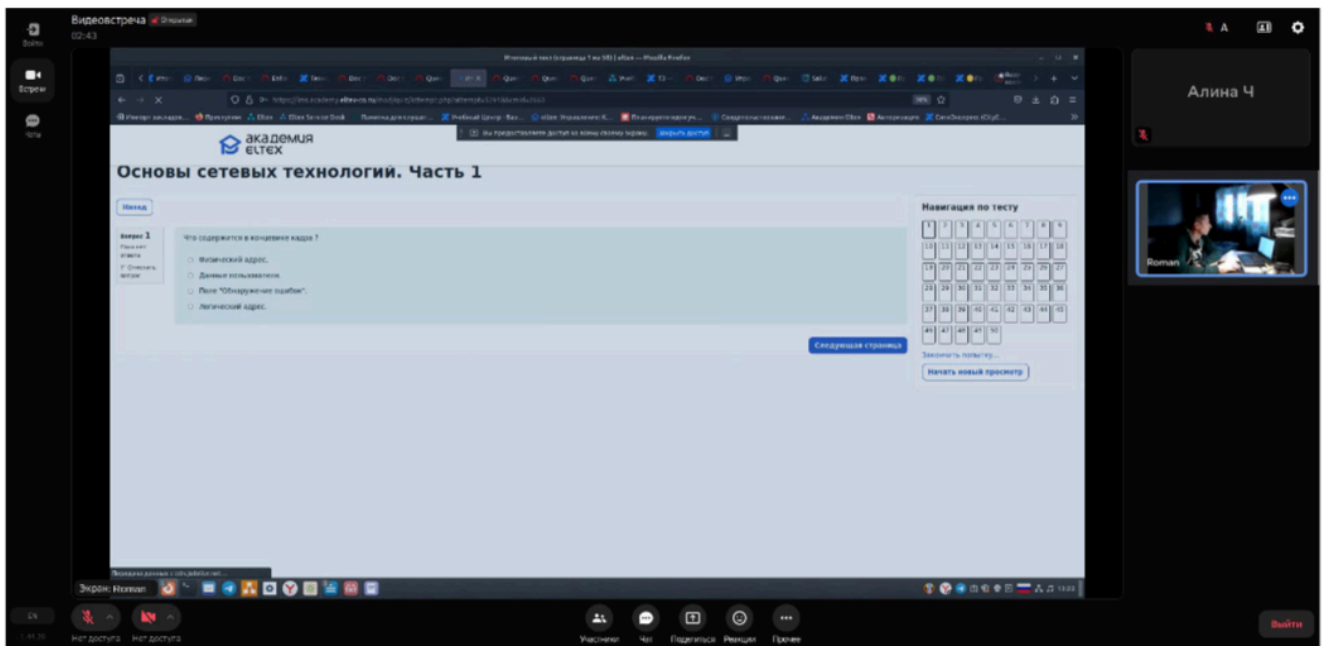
Видеовстреча
02:43

Войти
Встречи
Чаты

академия ELTEX

Основы сетевых технологий. Часть 1

Назад

Вопрос 1

Что содержится в концевике кадра ?

Физический адрес.
Данные пользователя.
Поле "Обнаружение ошибок".
Логический адрес.

Следующая страница

Навигация по тесту

| 1 | 2 | 3 | 4 | 5 | 6 | 7 | 8 | 9 |
|---|---|---|---|---|---|---|---|---|
| 10 | 11 | 12 | 13 | 14 | 15 | 16 | 17 | 18 |
| 19 | 20 | 21 | 22 | 23 | 24 | 25 | 26 | 27 |
| 28 | 29 | 30 | 31 | 32 | 33 | 34 | 35 | 36 |
| 37 | 38 | 39 | 40 | 41 | 42 | 43 | 44 | 45 |
| 46 | 47 | 48 | 49 | 50 | | | | |

Закончить попытку...

Начать новый просмотр

Экран: Roman

Алина Ч

Roman

Нет доступа
Нет доступа
Участники
Чат
Поделиться
Реакции
Прочее
Выйти